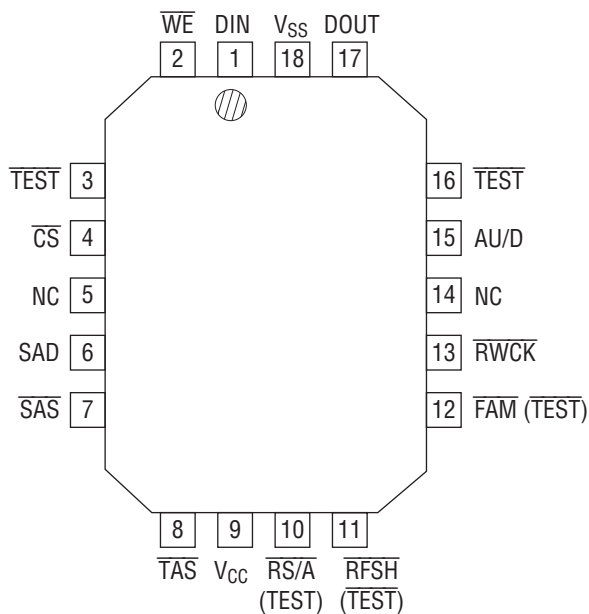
$\overline{WE}$ DIN $V_{SS}$ DOUT
2 1 18 17

$\overline{TEST}$ 3
$\overline{CS}$ 4
NC 5
SAD 6
$\overline{SAS}$ 7

16 $\overline{TEST}$
15 AU/D
14 NC
13 $\overline{RWCK}$
12 $\overline{FAM}$ ($\overline{TEST}$)

8 9 10 11
$\overline{TAS}$ $V_{CC}$ $\overline{RS/A}$ (TEST) $\overline{RFSH}$ ($\overline{TEST}$)